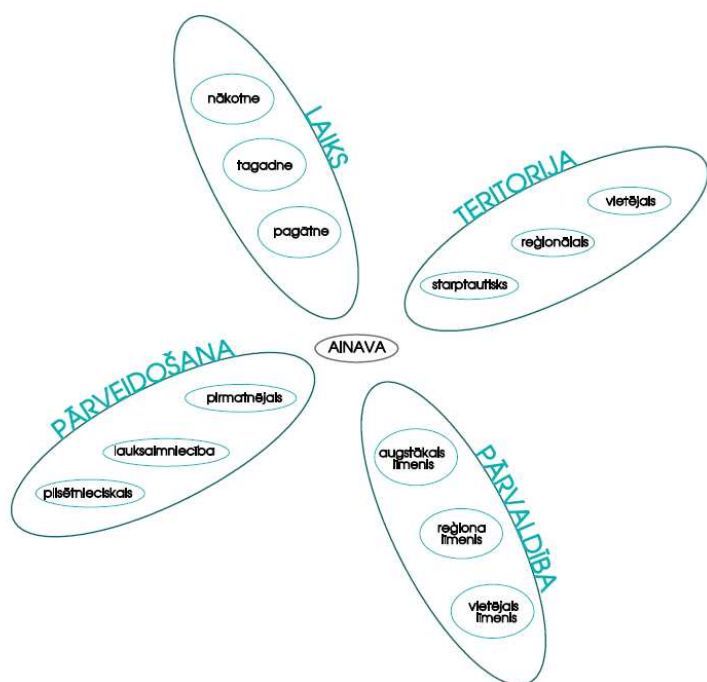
LAIKS

nākotne

tagadne

pagātne

TERITORIJA

vietējais

reģionālais

starptautisks

AINAVA

PĀRVEIDOŠANA

pirmatnējais

lauksaimniecība

pilsētnieciskais

PĀRVALDĪBA

augstākais līmenis

reģiona līmenis

vietējais līmenis